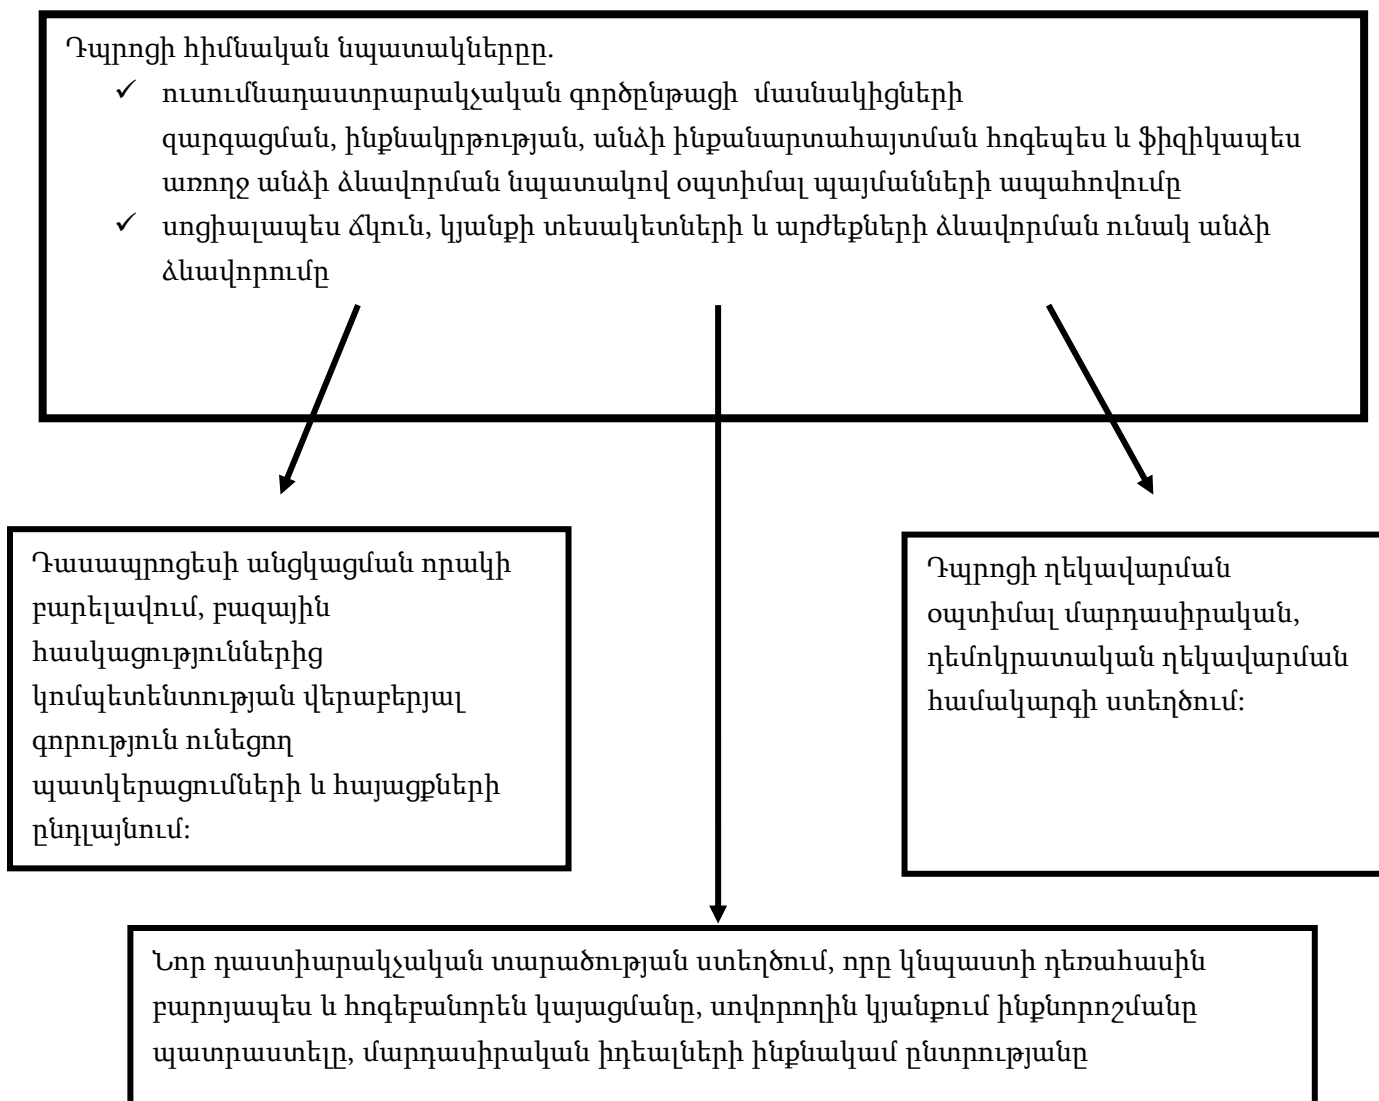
Դպրոցի հիմնական նպատակները.

✓ ուսումնադաստիարակչական գործընթացի մասնակիցների զարգացման, ինքնակրթության, անձի ինքնարտահայտման հոգեպես և ֆիզիկապես առողջ անձի ձևավորման նպատակով օպտիմալ պայմանների ապահովումը

✓ սոցիալապես ճկուն, կյանքի տեսակետների և արժեքների ձևավորման ունակ անձի ձևավորումը

Դասապրոցեսի անցկացման որակի բարելավում, բազային հասկացություններից կոմպետենտության վերաբերյալ գորություն ունեցող պատկերացումների և հայացքների ընդլայնում:

Դպրոցի ղեկավարման օպտիմալ մարդասիրական, դեմոկրատական ղեկավարման համակարգի ստեղծում:

Նոր դաստիարակչական տարածության ստեղծում, որը կնպաստի դեռահասին բարոյապես և հոգեբանորեն կայացմանը, սովորողին կյանքում ինքնորոշմանը պատրաստելը, մարդասիրական իդեալների ինքնակամ ընտրությանը